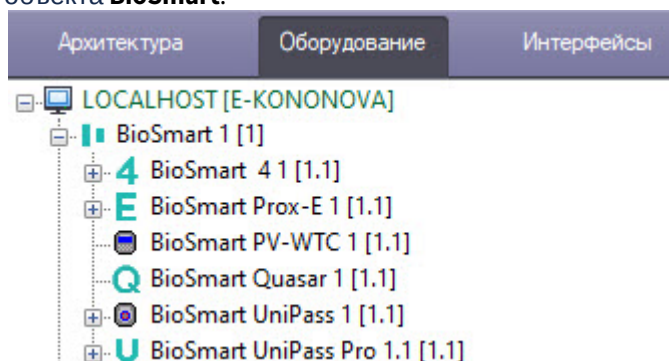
объекта **BioSmart**.

Архитектура | Оборудование | Интерфейсы

LOCALHOST [E-KONONOVA]
BioSmart 1 [1]
4 BioSmart 4 1 [1.1]
E BioSmart Prox-E 1 [1.1]
BioSmart PV-WTC 1 [1.1]
Q BioSmart Quasar 1 [1.1]
BioSmart UniPass 1 [1.1]
U BioSmart UniPass Pro 1.1 [1.1]